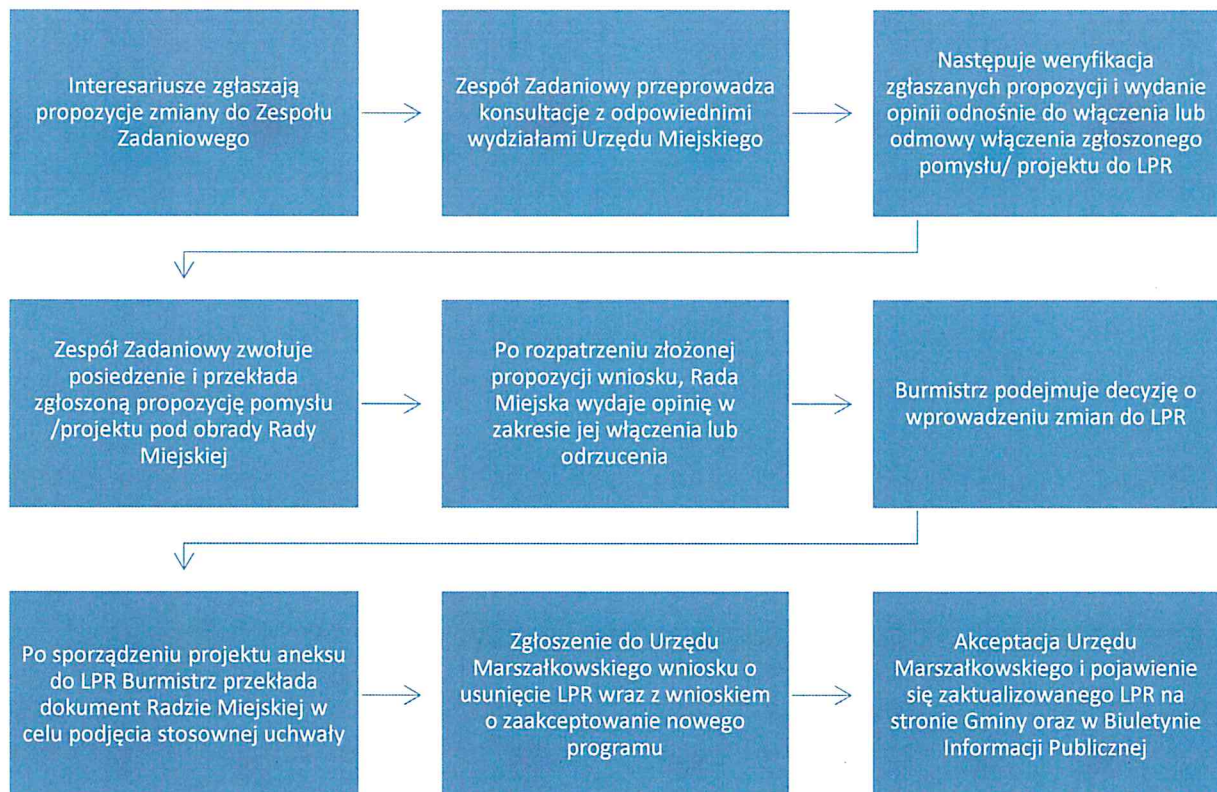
Interesariusze zgłaszają propozycje zmiany do Zespołu Zadaniowego

Zespół Zadaniowy przeprowadza konsultacje z odpowiednimi wydziałami Urzędu Miejskiego

Następuje weryfikacja zgłaszanych propozycji i wydanie opinii odnośnie do włączenia lub odmowy włączenia zgłoszonego pomysłu/ projektu do LPR

Zespół Zadaniowy zwołuje posiedzenie i przekłada zgłoszoną propozycję pomysłu /projektu pod obrady Rady Miejskiej

Po rozpatrzeniu złożonej propozycji wniosku, Rada Miejska wydaje opinię w zakresie jej włączenia lub odrzucenia

Burmistrz podejmuje decyzję o wprowadzeniu zmian do LPR

Po sporządzeniu projektu aneksu do LPR Burmistrz przekłada dokument Radzie Miejskiej w celu podjęcia stosownej uchwały

Zgłoszenie do Urzędu Marszałkowskiego wniosku o usunięcie LPR wraz z wnioskiem o zaakceptowanie nowego programu

Akceptacja Urzędu Marszałkowskiego i pojawienie się zaktualizowanego LPR na stronie Gminy oraz w Biuletynie Informacji Publicznej